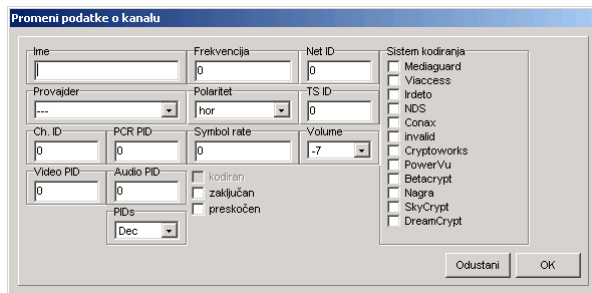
Promeni podatke o kanalu

Ime

Frekvencija
0

Net ID
0

Provajder
---

Polaritet
hor

TS ID
0

Ch. ID
0

PCR PID
0

Symbol rate
0

Volume
-7

Video PID
0

Audio PID
0

PIDs
Dec

kodiran
zaključan
preskočen

Sistem kodiranja
Mediaguard
Viaccess
Irdeto
NDS
Conax
invalid
Cryptoworks
PowerVu
Betacrypt
Nagra
SkyCrypt
DreamCrypt

Odustani
OK